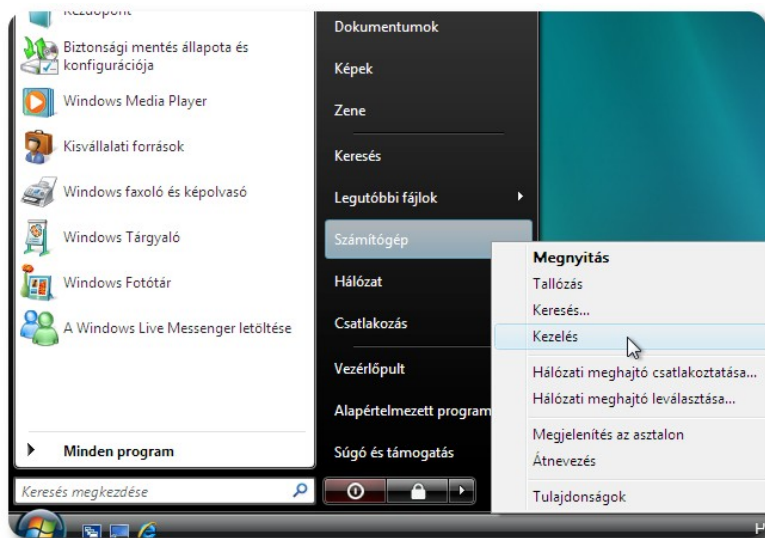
Kezdőpont

Biztonsági mentés állapota és konfigurációja

Windows Media Player

Kisvállalati források

Windows faxoló és képolvasó

Windows Tárgyaló

Windows Fotótár

A Windows Live Messenger letöltése

Minden program

Keresés megkezdése

Dokumentumok

Képek

Zene

Keresés

Legutóbbi fájlok

Számítógép

Hálózat

Csatlakozás

Vezérlőpult

Alapértelmezett program

Súgó és támogatás

Megnyitás

Tallózás

Keresés...

Kezelés

Hálózati meghajtó csatlakoztatása...

Hálózati meghajtó leválasztása...

Megjelenítés az asztalon

Átnevezés

Tulajdonságok

H